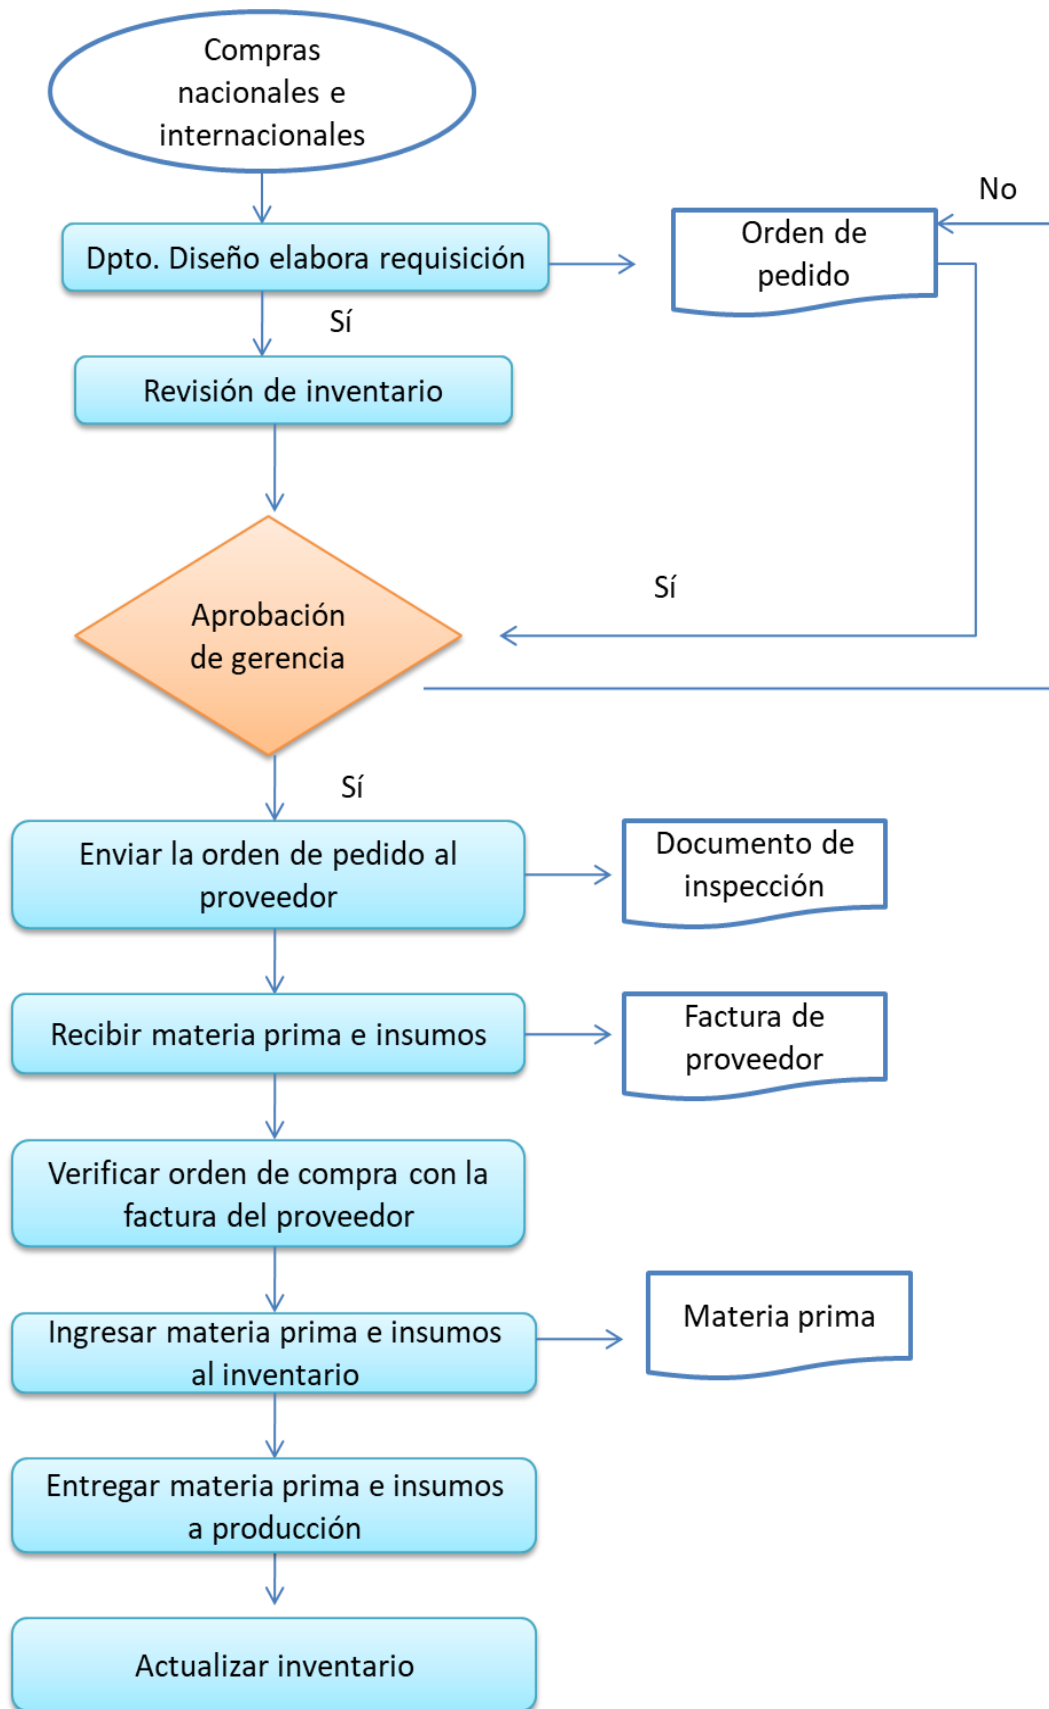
Compras nacionales e internacionales

Dpto. Diseño elabora requisición

Orden de pedido

No

Sí

Revisión de inventario

Sí

Aprobación de gerencia

Sí

Enviar la orden de pedido al proveedor

Documento de inspección

Recibir materia prima e insumos

Factura de proveedor

Verificar orden de compra con la factura del proveedor

Ingresar materia prima e insumos al inventario

Materia prima

Entregar materia prima e insumos a producción

Actualizar inventario